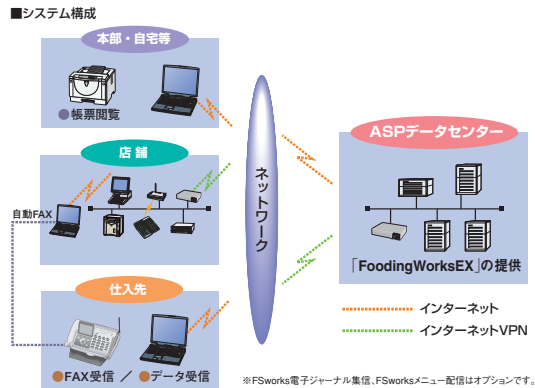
■システム構成

本部・自宅等

●帳票閲覧

店 舗

自動FAX

仕入先

●FAX受信 ／ ●データ受信

ネットワーク

ASPデータセンター

「FoodingWorksEX」の提供

インターネット

インターネットVPN

※FSworks電子ジャーナル集信、FSworksメニュー配信はオプションです。